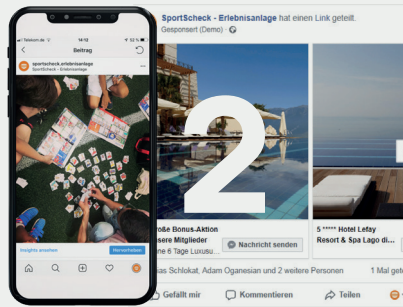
Telekom.de 14:12 52 %

Beitrag

sportscheck.erlebnisanlage
SportScheck - Erlebnisanlage

Insights ansehen
Hervorheben

SportScheck - Erlebnisanlage hat einen Link geteilt.
Gesponsert (Demo)

2

roße Bonus-Aktion
sere Mitglieder
ne 6 Tage Luxus...

Nachricht senden

5 ***** Hotel Lefay
Resort & Spa Lago di...

ias Schlokat, Adam Oganesian und 2 weitere Personen

1 Mal get

Gefällt mir
Kommentieren
Teilen